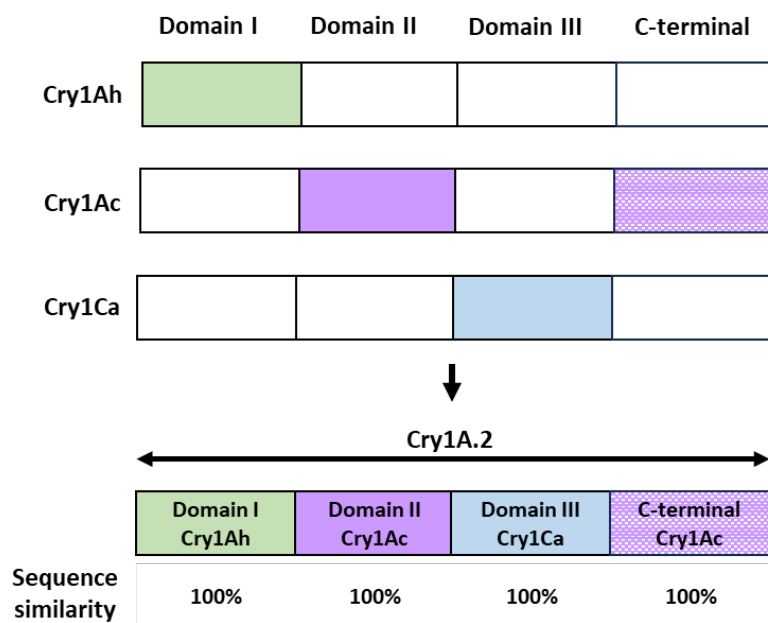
Domain I Domain II Domain III C-terminal

Cry1Ah

Cry1Ac

Cry1Ca

Cry1A.2

| Domain I Cry1Ah | Domain II Cry1Ac | Domain III Cry1Ca | C-terminal Cry1Ac |
|---|---|---|---|

Sequence similarity 100% 100% 100% 100%